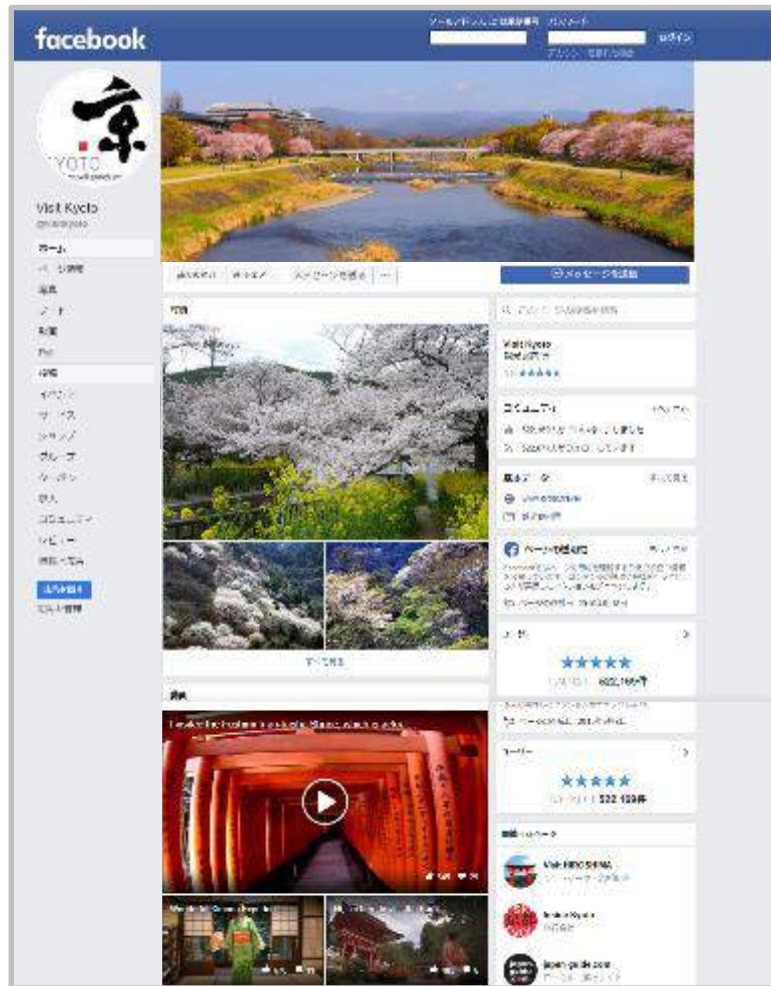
facebook

メールアドレスまたは電話番号 パスワード

ログイン

アカウントを忘れた場合

KYOTO

Visit Kyoto
@visitkyoto

ホーム
ページ情報
写真
ノート
動画
Pin
投稿
イベント
サービス
ショップ
グループ
クーポン
求人
コミュニティ
レビュー
情報と広告

ページを作成

いいね！ フォローする メッセージを送る ...

メッセージを送信

写真

すべて見る

動画

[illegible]

Visit Kyoto
観光案内所

コミュニティ

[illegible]

基本データ

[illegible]

ページの透明性

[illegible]

レビュー

★★★★★

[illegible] 522,169件

レビュー

★★★★★

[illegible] 522,169件

関連ページ

Visit HIROSHIMA

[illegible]

Inside Kyoto

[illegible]

japan-guide.com

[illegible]